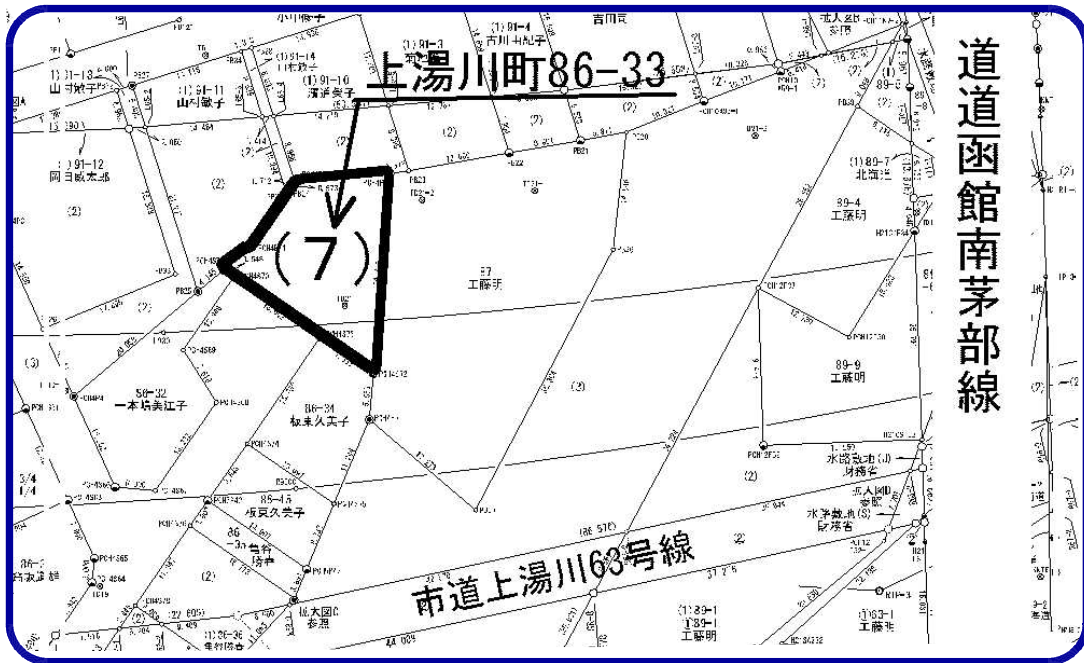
上湯川町86-33

(7)

道道函館南茅部線

市道上湯川63号線

87
工藤升

89-4
工藤明

89-9
工藤明

86-34
板東久美子

86-45
坂見久美子

58-32
一本城美江子

(1)91-12
岡目威太郎

(1)91-11
山内敏子

(1)91-10
渡辺美子

(1)91-4
古川和紀子

(1)89-7
北海道

水路敷地(J)
財務省

水路敷地(S)
財務省

(1)89-1
工藤明

(1)83-1
工藤升

(2)